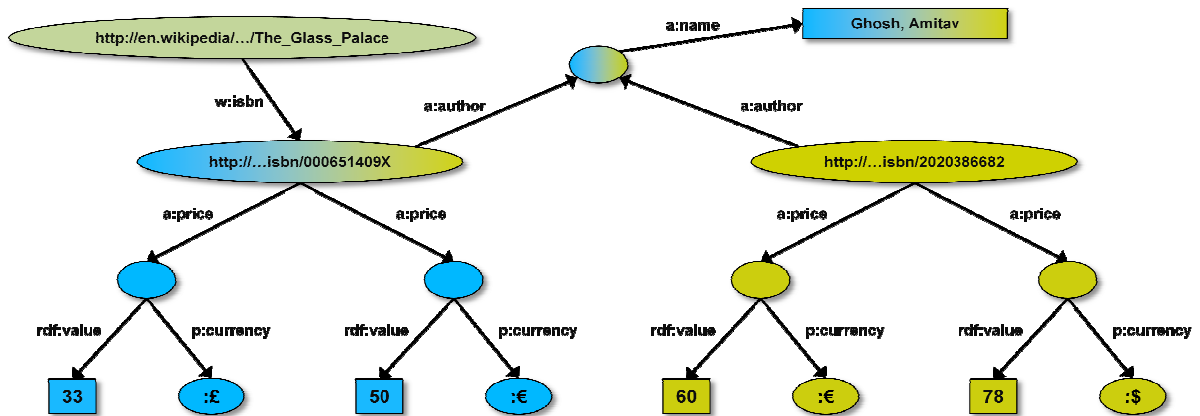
http://en.wikipedia/…/The_Glass_Palace

a:name

Ghosh, Amitav

w:isbn

a:author

a:author

http://…isbn/000651409X

http://…isbn/2020386682

a:price

a:price

a:price

a:price

rdf:value

p:currency

rdf:value

p:currency

rdf:value

p:currency

rdf:value

p:currency

33

:£

50

:€

60

:€

78

:$